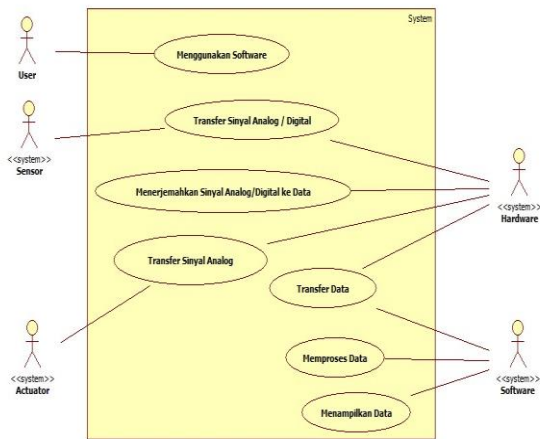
System

User

Menggunakan Software

<<system>>
Sensor

Transfer Sinyal Analog / Digital

Menerjemahkan Sinyal Analog/Digital ke Data

<<system>>
Hardware

Transfer Sinyal Analog

Transfer Data

<<system>>
Actuator

Memproses Data

<<system>>
Software

Menampilkan Data